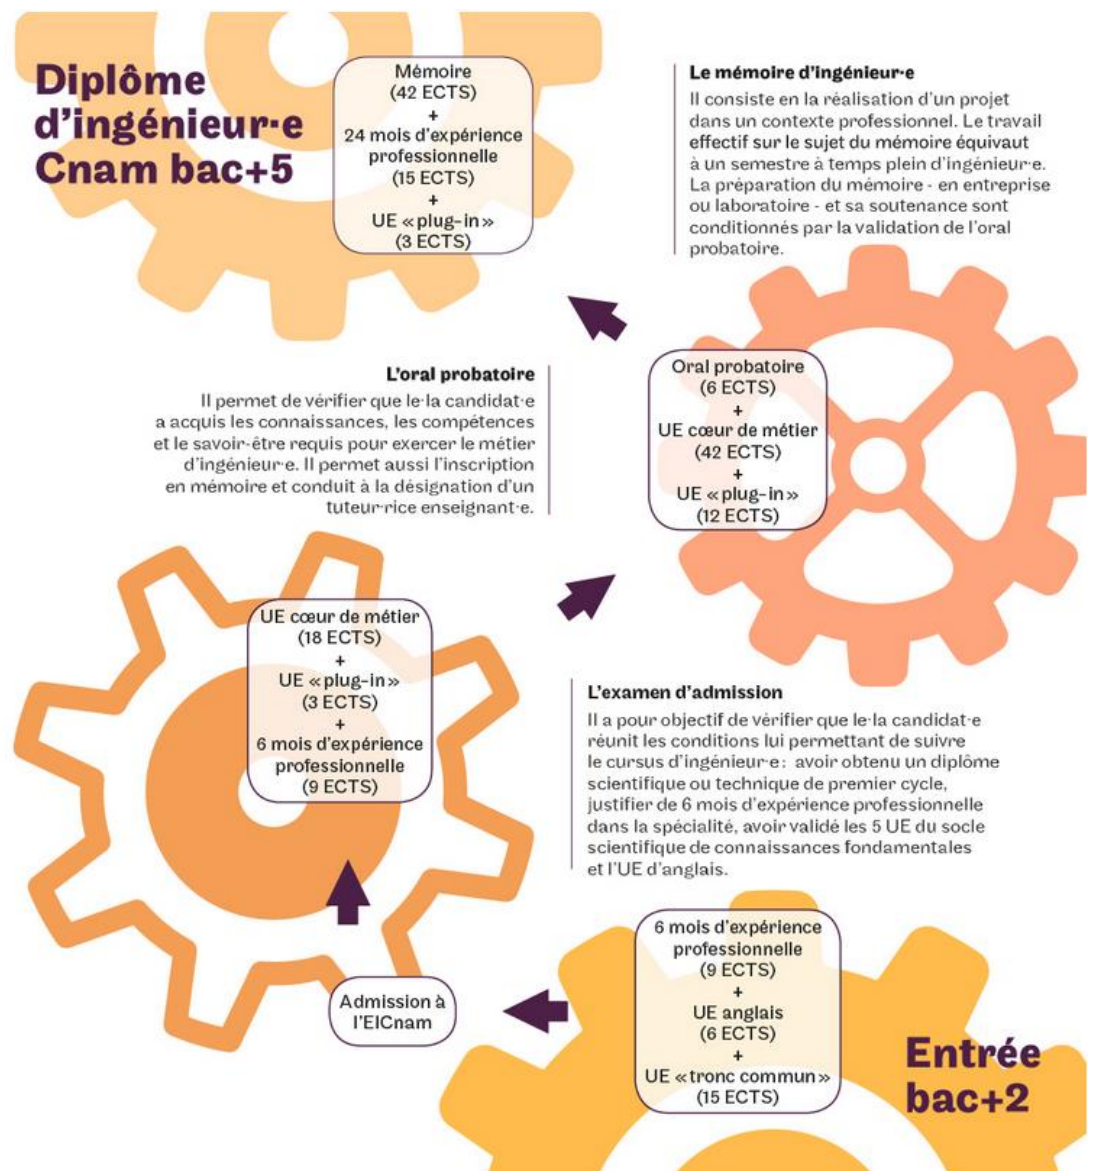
Diplôme d'ingénieur·e Cnam bac+5

Mémoire
(42 ECTS)
+
24 mois d'expérience professionnelle
(15 ECTS)
+
UE « plug-in »
(3 ECTS)

Le mémoire d'ingénieur·e

Il consiste en la réalisation d'un projet dans un contexte professionnel. Le travail effectif sur le sujet du mémoire équivaut à un semestre à temps plein d'ingénieur·e. La préparation du mémoire - en entreprise ou laboratoire - et sa soutenance sont conditionnés par la validation de l'oral probatoire.

L'oral probatoire

Il permet de vérifier que le·la candidat·e a acquis les connaissances, les compétences et le savoir-être requis pour exercer le métier d'ingénieur·e. Il permet aussi l'inscription en mémoire et conduit à la désignation d'un tuteur·rice enseignant·e.

Oral probatoire
(6 ECTS)
+
UE cœur de métier
(42 ECTS)
+
UE « plug-in »
(12 ECTS)

UE cœur de métier
(18 ECTS)
+
UE « plug-in »
(3 ECTS)
+
6 mois d'expérience professionnelle
(9 ECTS)

L'examen d'admission

Il a pour objectif de vérifier que le·la candidat·e réunit les conditions lui permettant de suivre le cursus d'ingénieur·e : avoir obtenu un diplôme scientifique ou technique de premier cycle, justifier de 6 mois d'expérience professionnelle dans la spécialité, avoir validé les 5 UE du socle scientifique de connaissances fondamentales et l'UE d'anglais.

Admission à l'EICnam

6 mois d'expérience professionnelle
(9 ECTS)
+
UE anglais
(6 ECTS)
+
UE « tronc commun »
(15 ECTS)

Entrée bac+2